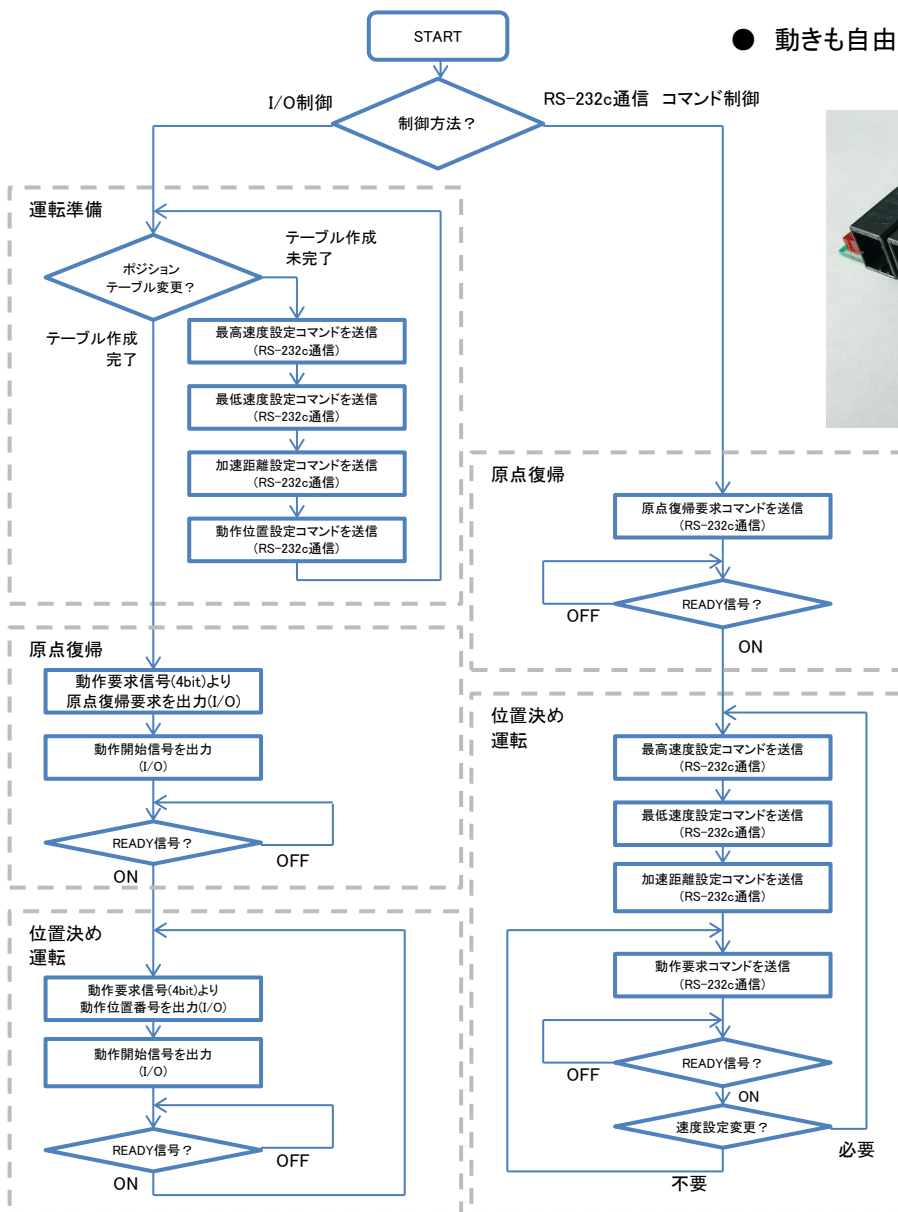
START

● 動きも自由

I/O制御

制御方法？

RS-232c通信 コマンド制御

運転準備

テーブル作成
未完了

ポジション
テーブル変更？

テーブル作成
完了

最高速度設定コマンドを送信
(RS-232c通信)

最低速度設定コマンドを送信
(RS-232c通信)

加速距離設定コマンドを送信
(RS-232c通信)

動作位置設定コマンドを送信
(RS-232c通信)

原点復帰

原点復帰要求コマンドを送信
(RS-232c通信)

OFF

READY信号？

ON

原点復帰

動作要求信号(4bit)より
原点復帰要求を出力(I/O)

動作開始信号を出力
(I/O)

READY信号？

OFF

ON

位置決め
運転

最高速度設定コマンドを送信
(RS-232c通信)

最低速度設定コマンドを送信
(RS-232c通信)

加速距離設定コマンドを送信
(RS-232c通信)

動作要求コマンドを送信
(RS-232c通信)

OFF

READY信号？

ON

速度設定変更？

必要

不要

位置決め
運転

動作要求信号(4bit)より
動作位置番号を出力(I/O)

動作開始信号を出力
(I/O)

READY信号？

OFF

ON